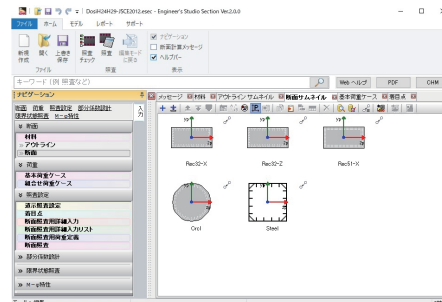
DosH24H28-JSCE2012.esec - Engineer's Studio Section Ver.2.0.0

ファイル ホーム モデル レポート サポート

新規作成 開く 上書き保存 照査チェック 照査 編集モードに戻る

ナビゲーション
断面計算メッセージ
ヘルプバー

ファイル 照査 表示

キーワード (例 照査など)

Web ヘルプ PDF CHM

ナビゲーション

断面 荷重 照査設定 部分係数設計 限界状態照査 モード特性

入力

断面
材料
アウトライン
断面

荷重
基本荷重ケース
組合せ荷重ケース

照査設定
適示照査設定
着目点
断面照査用詳細入力
断面照査用詳細入力リスト
断面照査用詳細設定項
断面照査

部分係数設計

限界状態照査

モード特性

メッセージ 材料 アウトライン サムネイル 断面サムネイル 基本荷重ケース 着目点

Rec32-X

Rec32-Z

Rec51-X

Circl

Steel